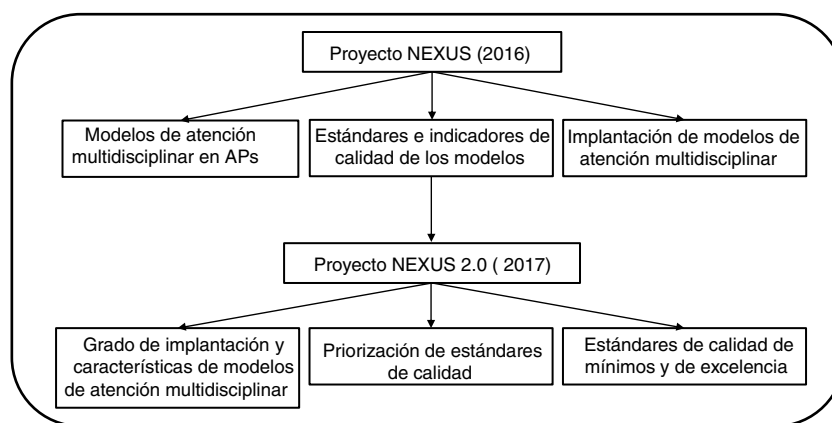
Proyecto NEXUS (2016)

Modelos de atención multidisciplinar en APs

Estándares e indicadores de calidad de los modelos

Implantación de modelos de atención multidisciplinar

Proyecto NEXUS 2.0 ( 2017)

Grado de implantación y características de modelos de atención multidisciplinar

Priorización de estándares de calidad

Estándares de calidad de mínimos y de excelencia